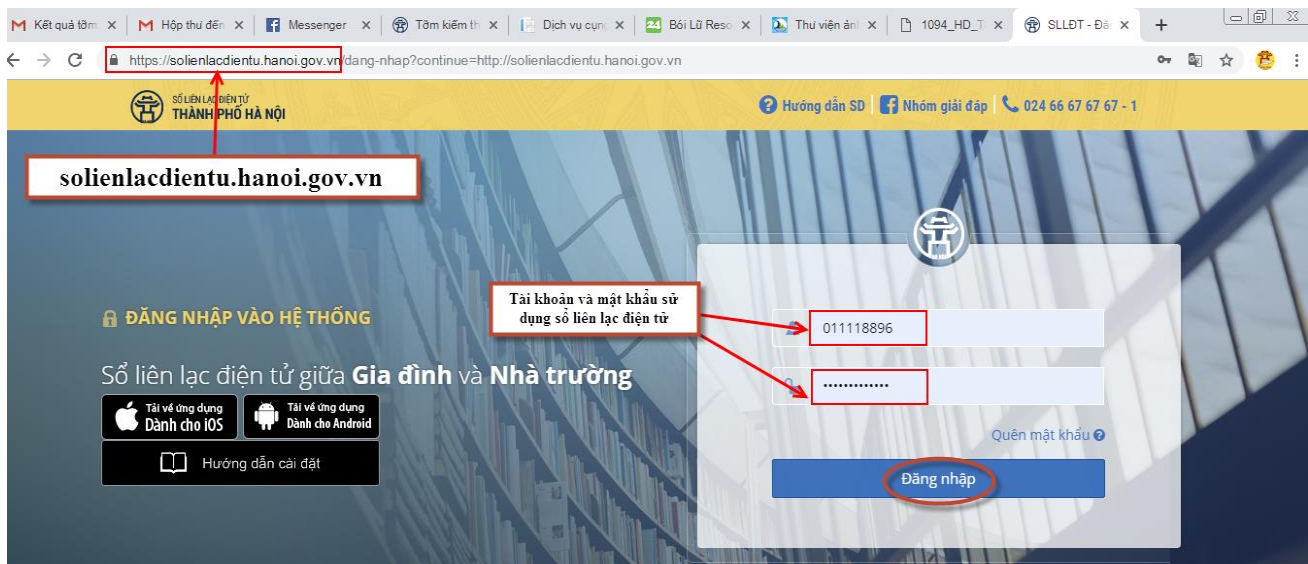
Kết quả tìm ×
Hộp thư đến ×
Messenger ×
Tờm kiếm th ×
Dịch vụ cung ×
Bói Lữ Reso ×
Thư viện ảnh ×
1094_HD_T ×
SLLĐT - Đă ×

https://solienlacdientu.hanoi.gov.vn/dang-nhap?continue=http://solienlacdientu.hanoi.gov.vn

SỔ LIÊN LẠC ĐIỆN TỬ
THÀNH PHỐ HÀ NỘI

Hướng dẫn SD | Nhóm giải đáp | 024 66 67 67 67 - 1

solienlacdientu.hanoi.gov.vn

ĐĂNG NHẬP VÀO HỆ THỐNG

Sổ liên lạc điện tử giữa Gia đình và Nhà trường

Tải về ứng dụng Dành cho iOS
Tải về ứng dụng Dành cho Android
Hướng dẫn cài đặt

Tài khoản và mật khẩu sử dụng sổ liên lạc điện tử

011118896
•••••••••••••

Quên mật khẩu

Đăng nhập